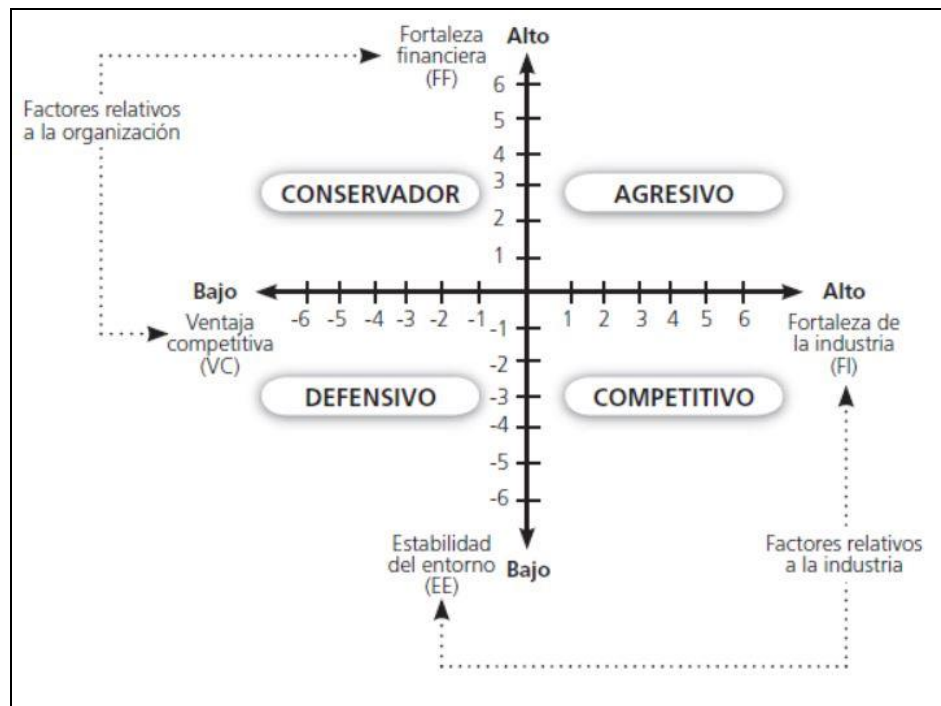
Fortaleza financiera (FF)

Alto

Factores relativos a la organización

6
5
4
3
2
1

CONSERVADOR

AGRESIVO

Bajo

Alto

-6 -5 -4 -3 -2 -1

1 2 3 4 5 6

Ventaja competitiva (VC)

Fortaleza de la industria (FI)

-1
-2
-3
-4
-5
-6

DEFENSIVO

COMPETITIVO

Estabilidad del entorno (EE)

Bajo

Factores relativos a la industria